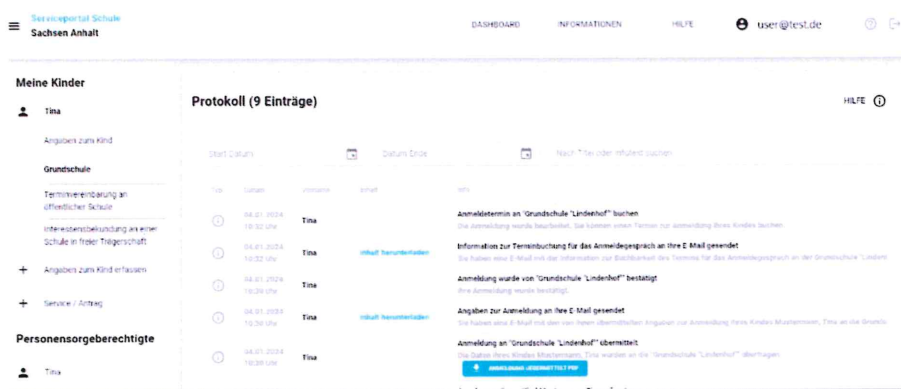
Serviceportal Schule
Sachsen Anhalt

DASHBOARD INFORMATIONEN HILFE user@test.de

Meine Kinder

Tina

Angaben zum Kind

Grundschule

Terminvereinbarung an öffentlicher Schule

Interessensbekundung an einer Schule in freier Trägerschaft

+ Angaben zum Kind erfassen

+ Service / Antrag

Personensorgeberechtigte

Tina

Protokoll (9 Einträge)

HILFE

Start Datum Datum Ende Nach Titel oder Inhalt suchen

| Typ | Datum | Inhaber | Inhalt | Info |
|---|---|---|---|---|
| | 04.01.2024 10:32 Uhr | Tina | | Anmeldetermin an "Grundschule "Lindenhof" buchen<br>Die Anmeldung wurde bearbeitet. Sie können einen Termin zur Anmeldung Ihres Kindes buchen |
| | 04.01.2024 10:32 Uhr | Tina | Inhalt herunterladen | Information zur Terminbuchung für das Anmeldegespräch an Ihre E-Mail gesendet<br>Sie haben eine E-Mail mit der Information zur Buchbarkeit des Termins für das Anmeldegespräch an der Grundschule "Lindenh |
| | 04.01.2024 10:30 Uhr | Tina | | Anmeldung wurde von "Grundschule "Lindenhof" bestätigt<br>Ihre Anmeldung wurde bestätigt |
| | 04.01.2024 10:30 Uhr | Tina | Inhalt herunterladen | Angaben zur Anmeldung an Ihre E-Mail gesendet<br>Sie haben eine E-Mail mit den von Ihnen übermittelten Angaben zur Anmeldung Ihres Kindes Mustermann, Tina an die Grundsc |
| | 04.01.2024 10:30 Uhr | Tina | | Anmeldung an "Grundschule "Lindenhof" übermittelt<br>Die Daten Ihres Kindes Mustermann, Tina wurden an die "Grundschule "Lindenhof" übertragen<br>ANMELDUNG ÜBERMITTELT PDF |